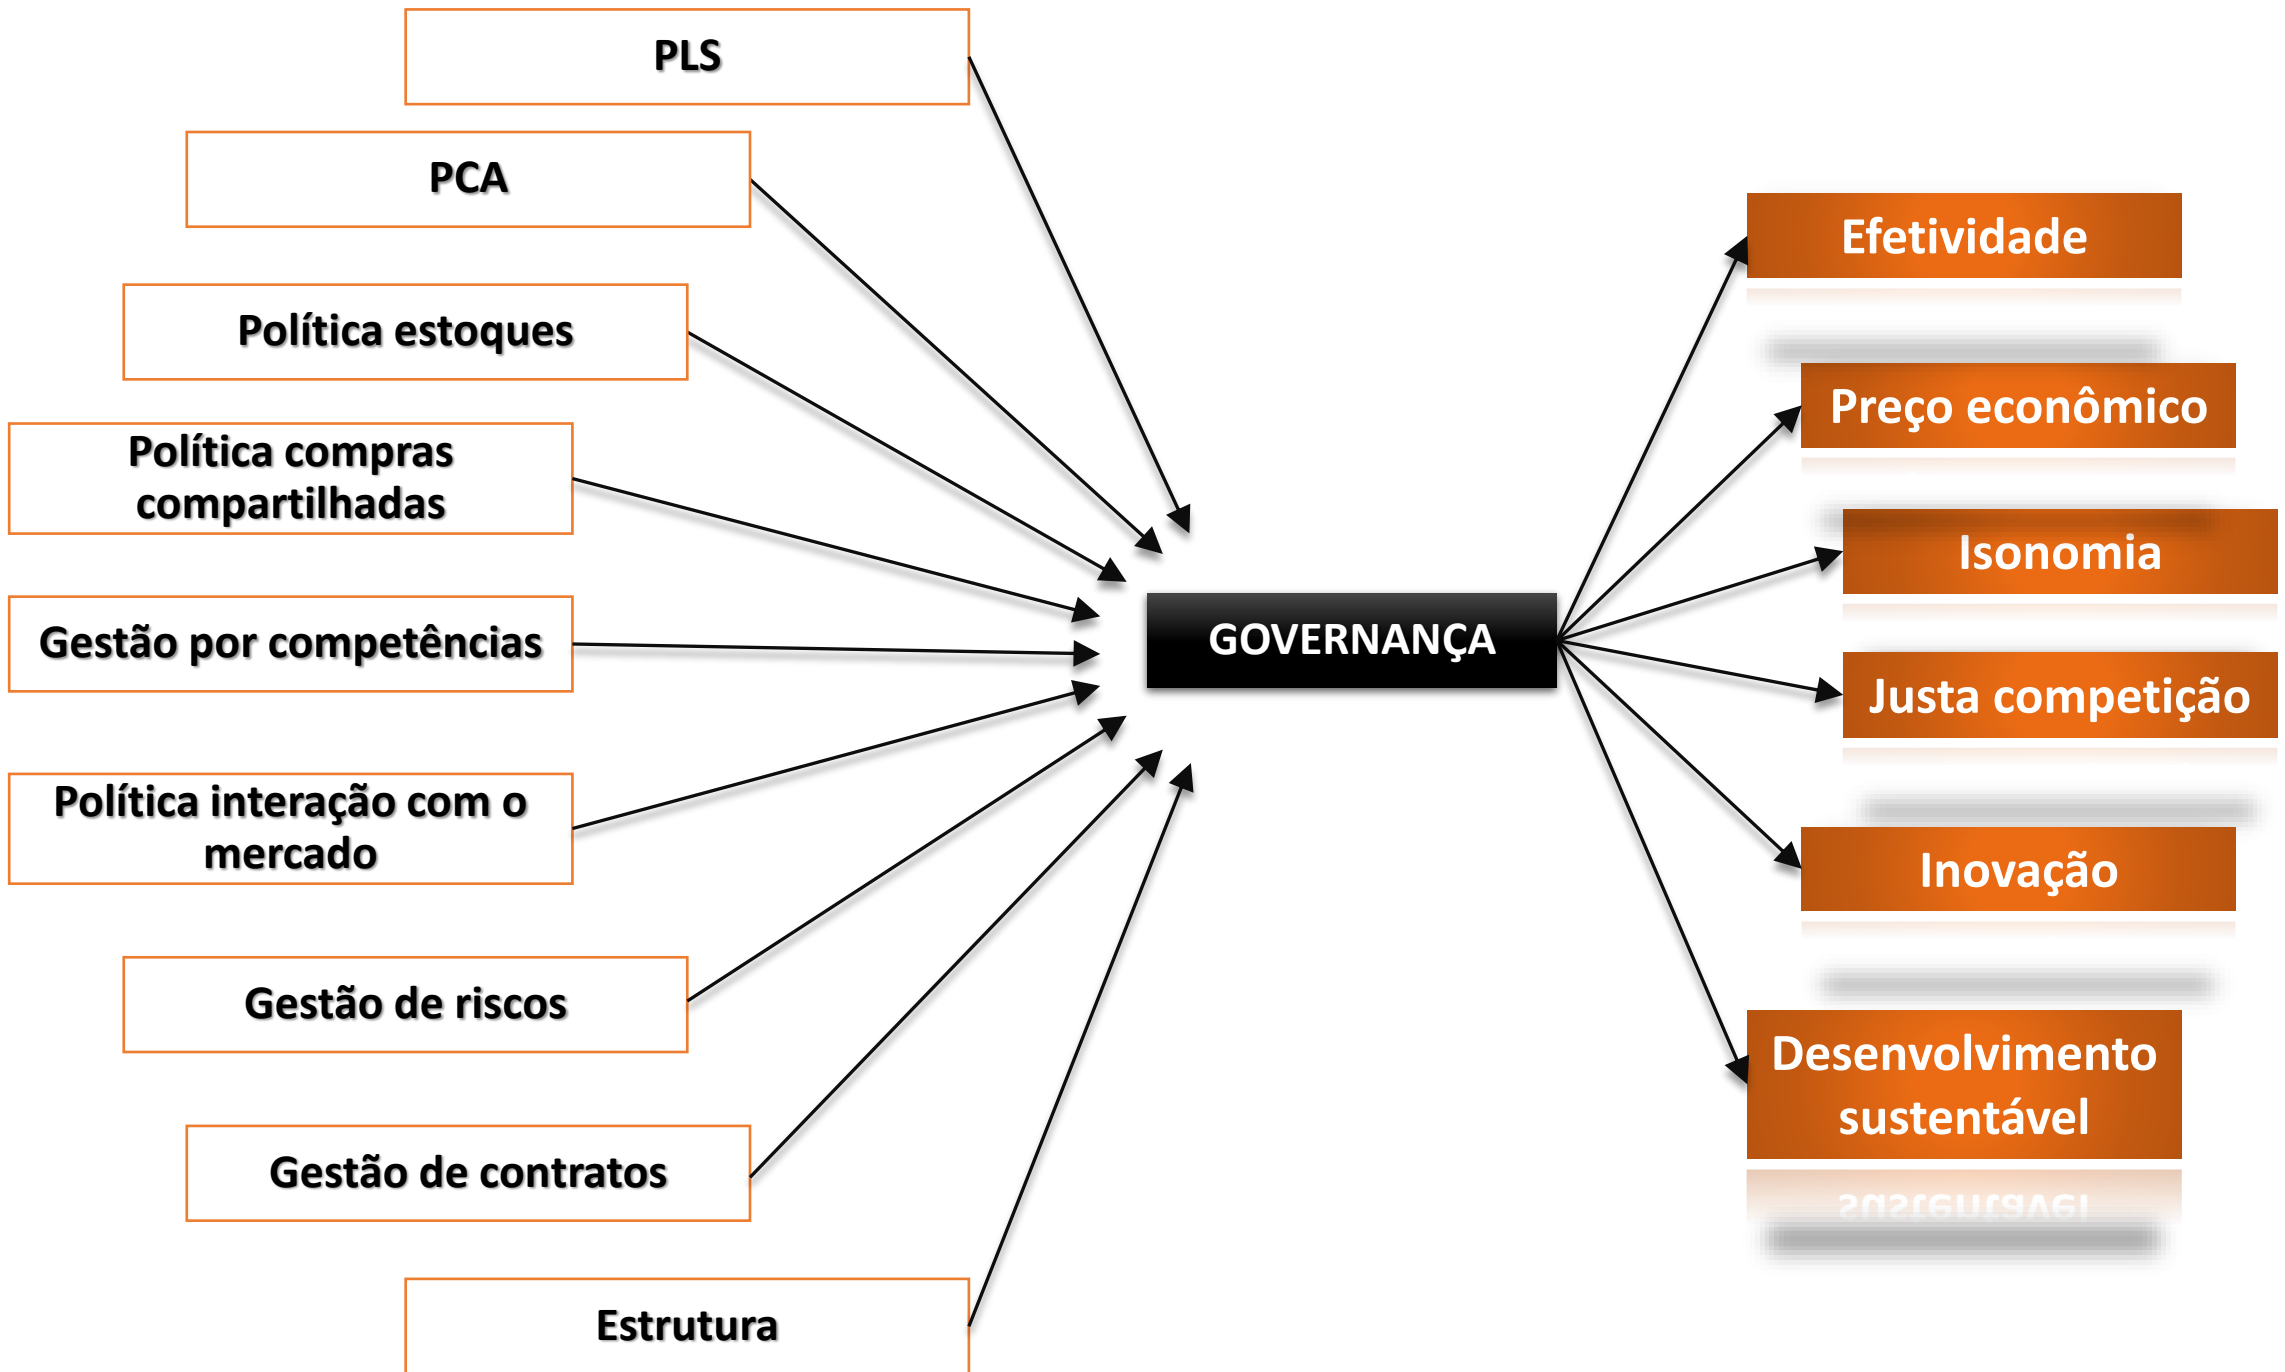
PLS

PCA

Política estoques

Política compras compartilhadas

Gestão por competências

Política interação com o mercado

Gestão de riscos

Gestão de contratos

Estrutura

GOVERNANÇA

Efetividade

Preço econômico

Isonomia

Justa competição

Inovação

Desenvolvimento sustentável